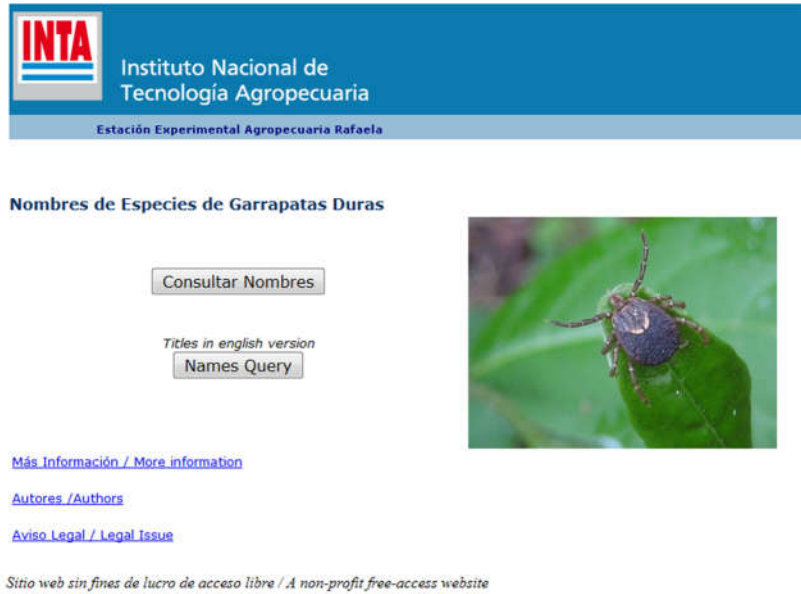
INTA

Instituto Nacional de Tecnología Agropecuaria

Estación Experimental Agropecuaria Rafaela

Nombres de Especies de Garrapatas Duras

Consultar Nombres

Titles in english version

Names Query

Más Información / More information

Autores /Authors

Aviso Legal / Legal Issue

Sitio web sin fines de lucro de acceso libre / A non-profit free-access website